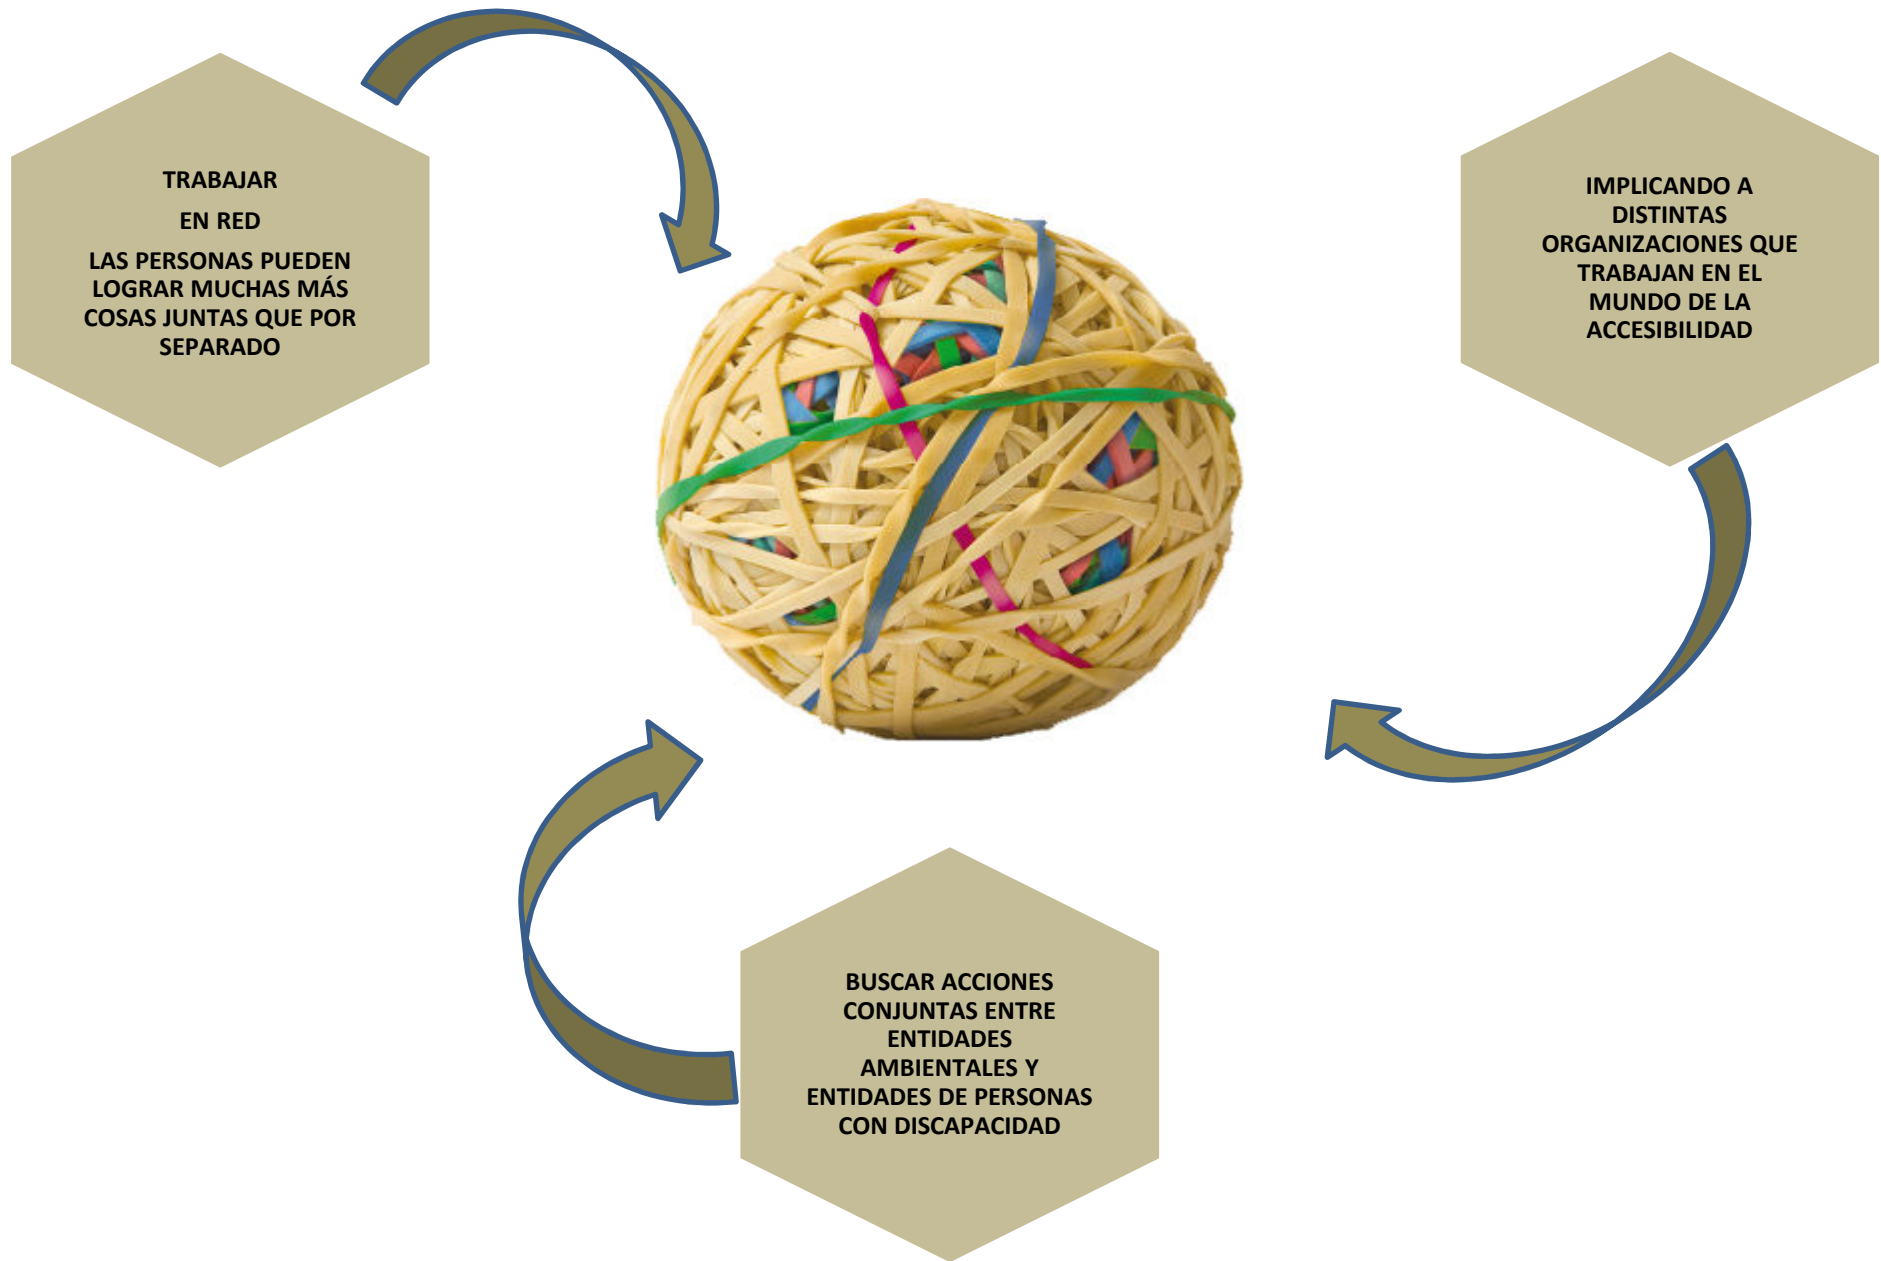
TRABAJAR

EN RED

LAS PERSONAS PUEDEN LOGRAR MUCHAS MÁS COSAS JUNTAS QUE POR SEPARADO

IMPLICANDO A DISTINTAS ORGANIZACIONES QUE TRABAJAN EN EL MUNDO DE LA ACCESIBILIDAD

BUSCAR ACCIONES CONJUNTAS ENTRE ENTIDADES AMBIENTALES Y ENTIDADES DE PERSONAS CON DISCAPACIDAD